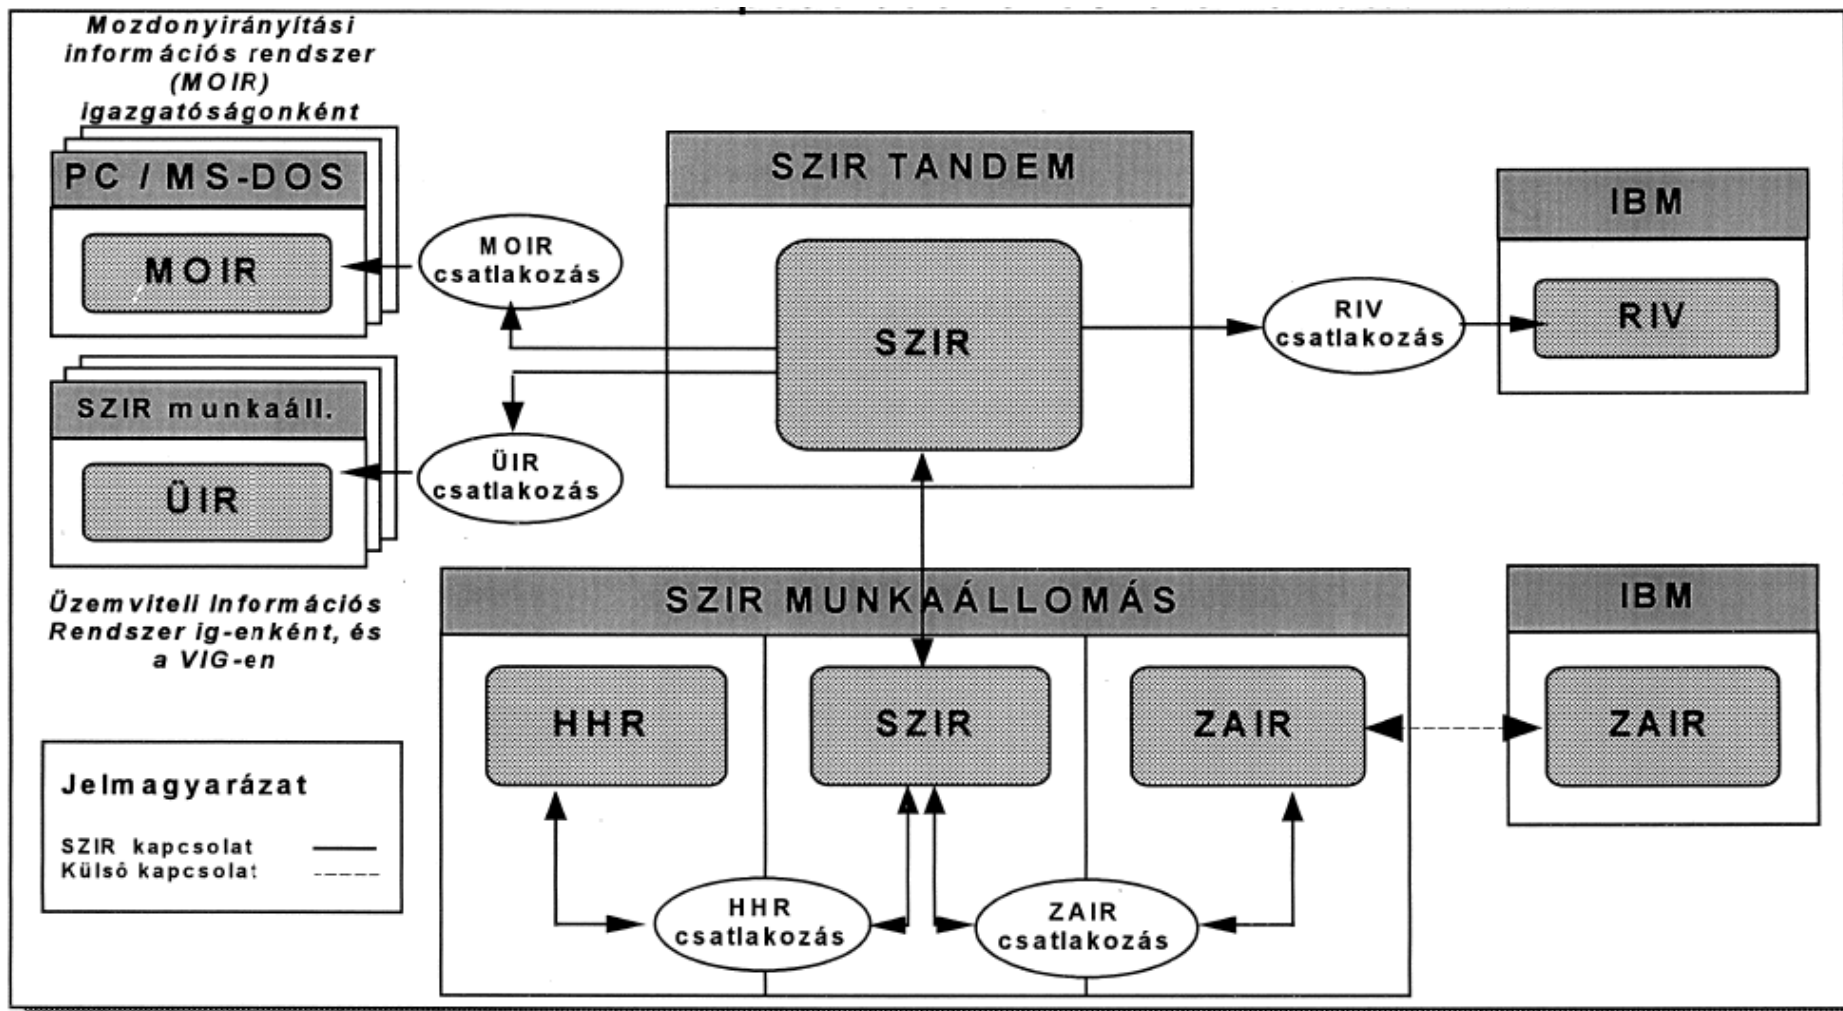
Mozdonyirányítási információs rendszer (MOIR) igazgatóságonként

PC / MS-DOS

MOIR

MOIR csatlakozás

SZIR TANDEM

SZIR

RIV csatlakozás

IBM

RIV

SZIR munkaáll.

ÜIR

ÜIR csatlakozás

Üzemviteli Információs Rendszer ig-enként, és a VIG-en

SZIR MUNKAÁLLOMÁS

HHR

SZIR

ZAIR

IBM

ZAIR

Jelmagyarázat

SZIR kapcsolat
Külső kapcsolat

HHR csatlakozás

ZAIR csatlakozás